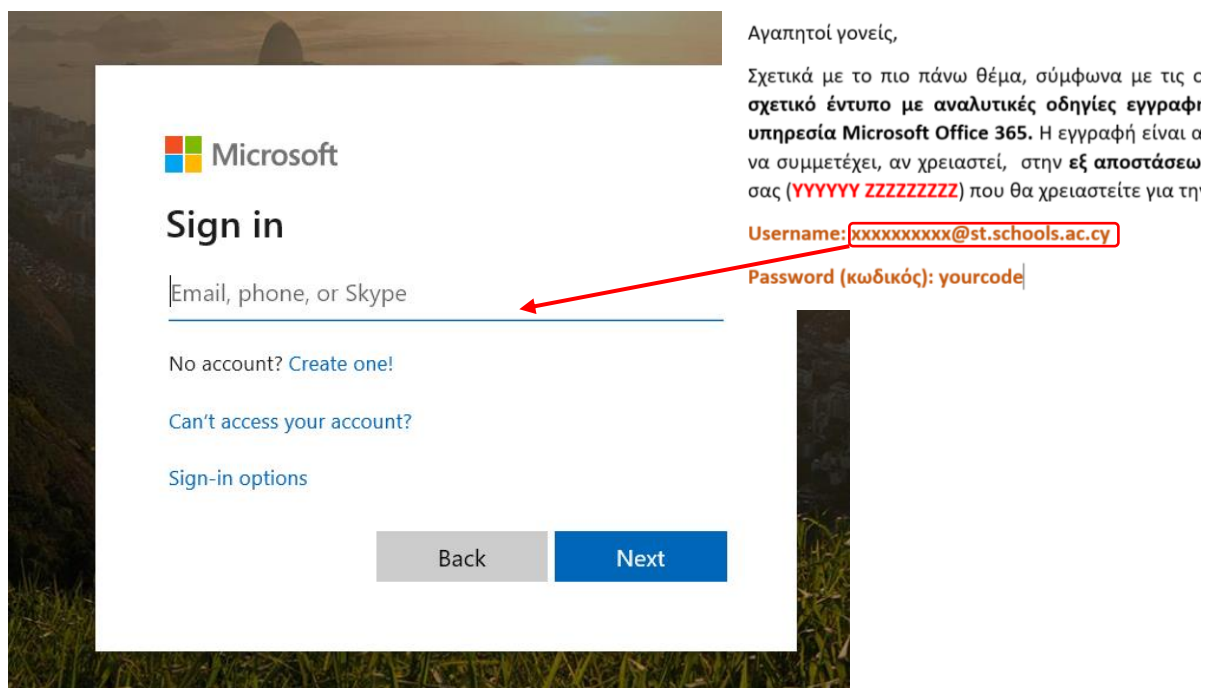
Microsoft

Sign in

Email, phone, or Skype

No account? Create one!

Can't access your account?

Sign-in options

Back

Next

Αγαπητοί γονείς,

Σχετικά με το πιο πάνω θέμα, σύμφωνα με τις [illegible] **σχετικό έντυπο με αναλυτικές οδηγίες εγγραφ**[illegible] **υπηρεσία Microsoft Office 365.** Η εγγραφή είναι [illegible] να συμμετέχει, αν χρειαστεί, στην **εξ αποστάσεω**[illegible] σας (**YYYYYY ZZZZZZZZ**) που θα χρειαστείτε για τη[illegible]

**Username: xxxxxxxxxx@st.schools.ac.cy**

**Password (κωδικός): yourcode**